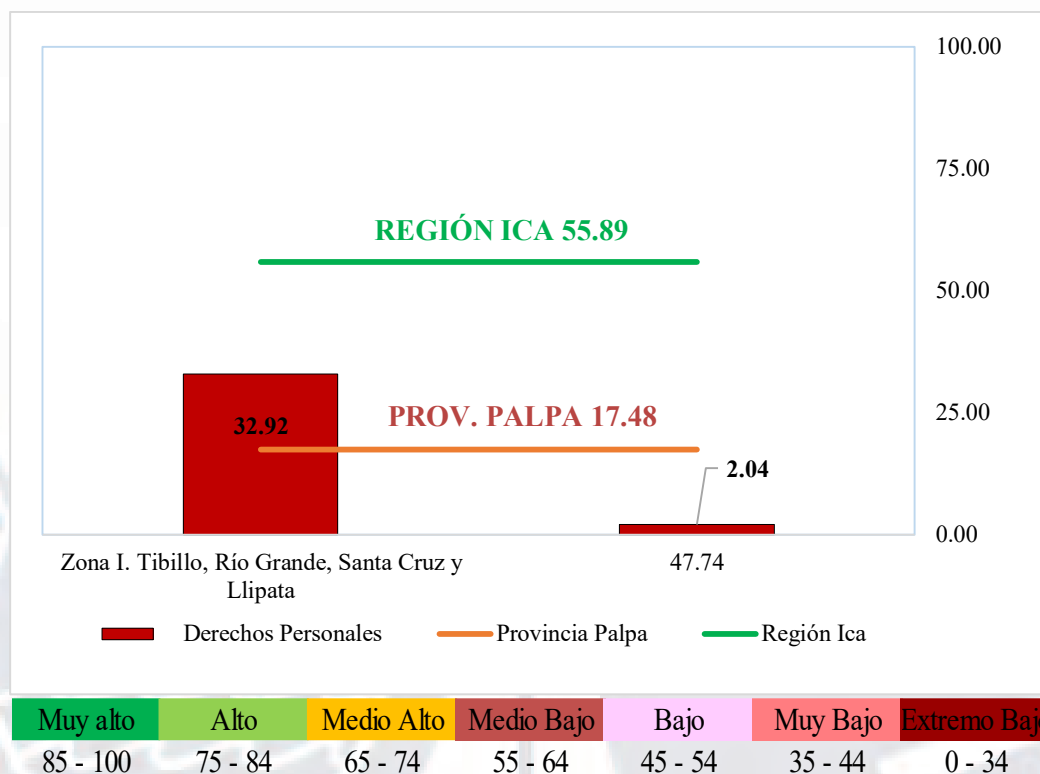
100.00
75.00
50.00
25.00
0.00

REGIÓN ICA 55.89

PROV. PALPA 17.48

32.92

2.04

Zona I. Tibillo, Río Grande, Santa Cruz y Llipata

47.74

Derechos Personales
Provincia Palpa
Región Ica

| Muy alto | Alto | Medio Alto | Medio Bajo | Bajo | Muy Bajo | Extremo Baj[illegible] |
|---|---|---|---|---|---|---|
| 85 - 100 | 75 - 84 | 65 - 74 | 55 - 64 | 45 - 54 | 35 - 44 | 0 - 34 |